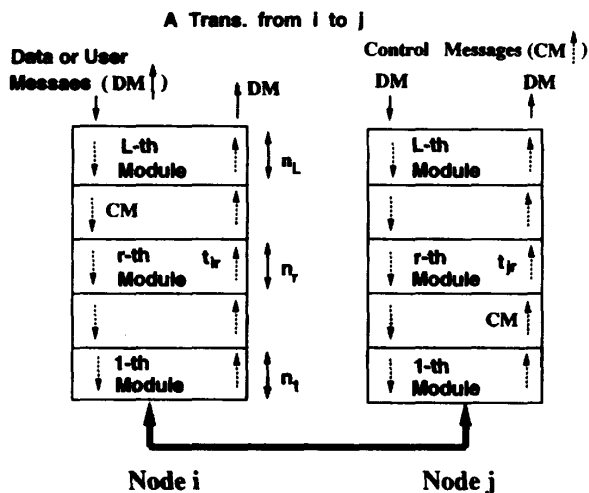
A Trans. from i to j

Data or User Messaes (DM↑)

DM

Control Messages (CM↑)

DM

DM

L-th Module

$n_L$

CM

r-th Module

$t_{ir}$

$n_r$

1-th Module

$n_1$

L-th Module

r-th Module

$t_{jr}$

CM

1-th Module

Node i

Node j